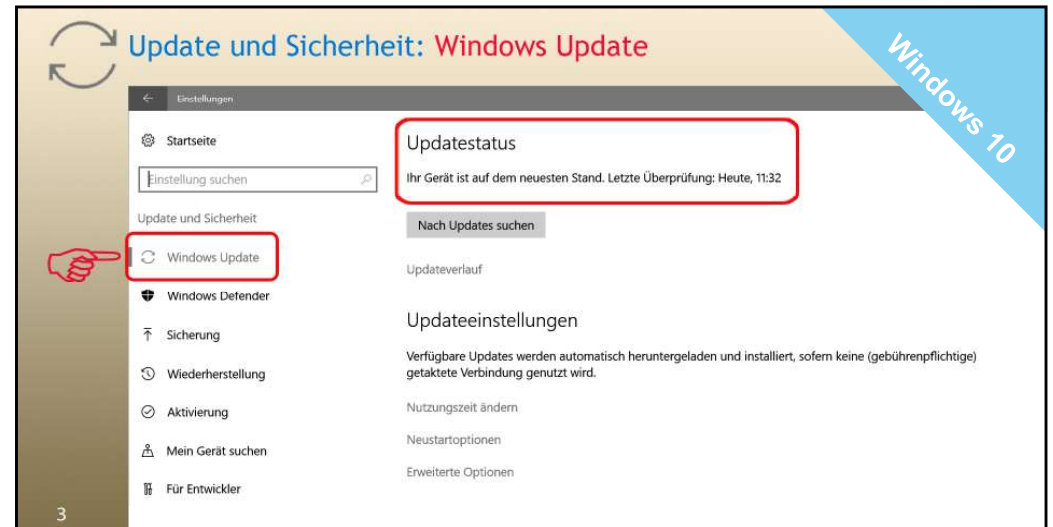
Update und Sicherheit: Windows Update

Windows 10

Einstellungen

Startseite

Einstellung suchen

Update und Sicherheit

Windows Update

Windows Defender

Sicherung

Wiederherstellung

Aktivierung

Mein Gerät suchen

Für Entwickler

Updatestatus

Ihr Gerät ist auf dem neuesten Stand. Letzte Überprüfung: Heute, 11:32

Nach Updates suchen

Updateverlauf

Updateeinstellungen

Verfügbare Updates werden automatisch heruntergeladen und installiert, sofern keine (gebührenpflichtige) getaktete Verbindung genutzt wird.

Nutzungszeit ändern

Neustartoptionen

Erweiterte Optionen

3